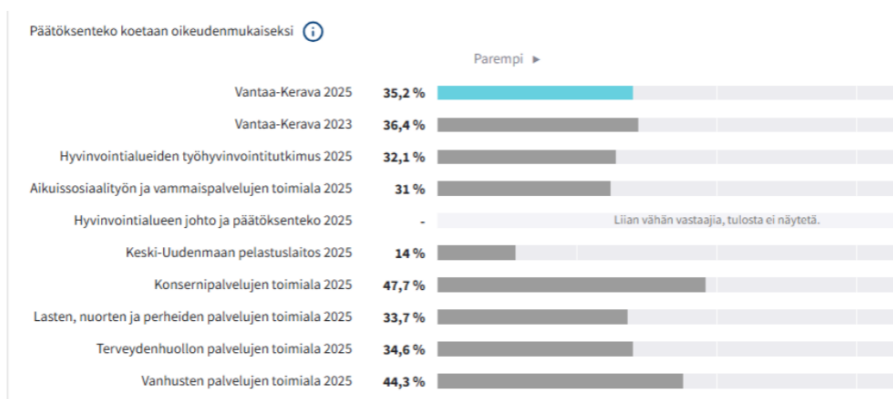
Päätöksenteko koetaan oikeudenmukaiseksi ⓘ

Parempi ▸

Vantaa-Kerava 2025 35,2 %
Vantaa-Kerava 2023 36,4 %
Hyvinvointialueiden työhyvinvointitutkimus 2025 32,1 %
Aikuissosiaalityön ja vammaispalvelujen toimiala 2025 31 %
Hyvinvointialueen johto ja päätöksenteko 2025 - Liian vähän vastaajia, tulosta ei näytetä.
Keski-Uudenmaan pelastuslaitos 2025 14 %
Konsernipalvelujen toimiala 2025 47,7 %
Lasten, nuorten ja perheiden palvelujen toimiala 2025 33,7 %
Terveydenhuollon palvelujen toimiala 2025 34,6 %
Vanhusten palvelujen toimiala 2025 44,3 %